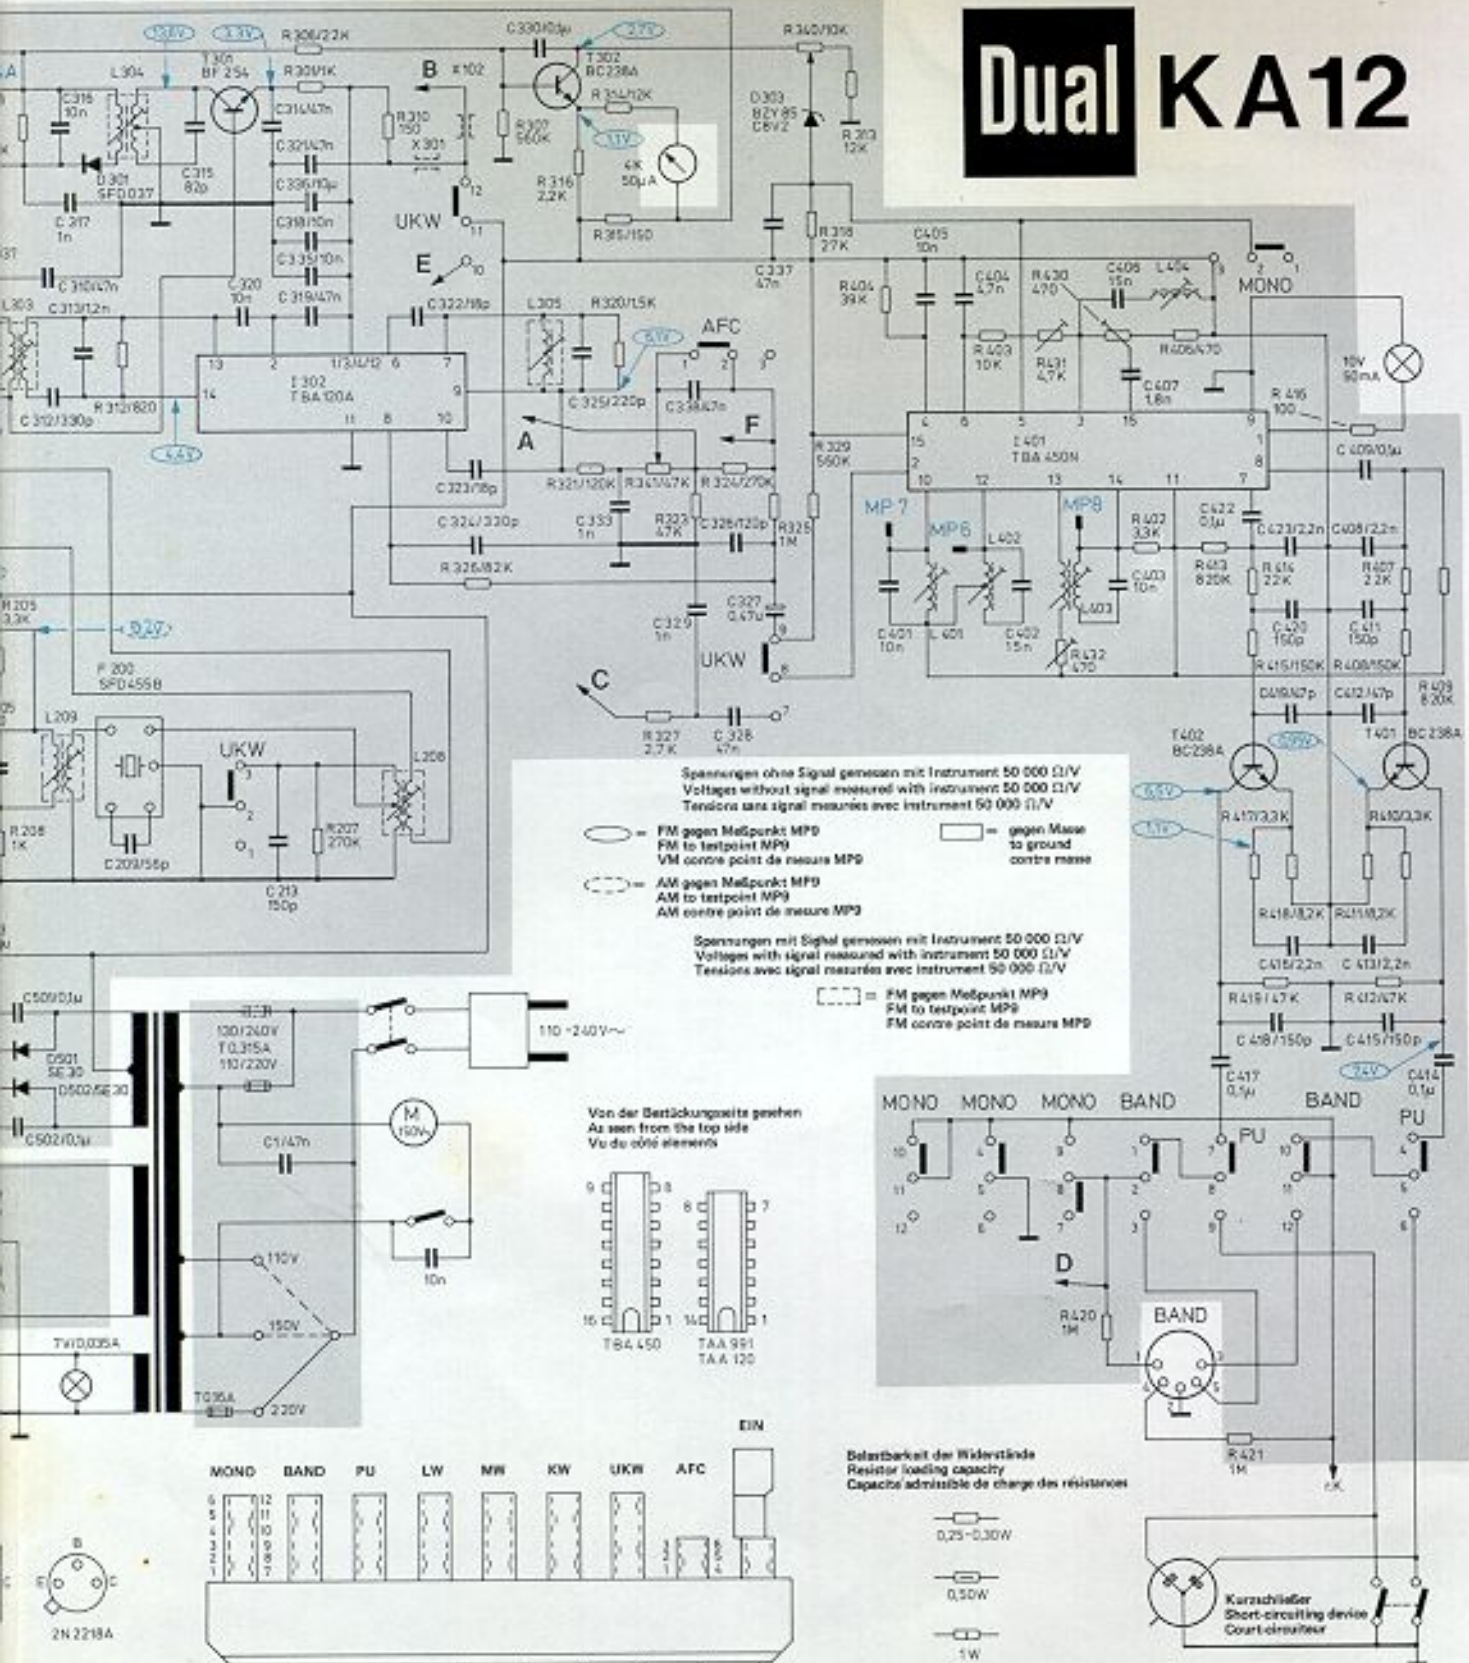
Dual KA12

Spannungen ohne Signal gemessen mit Instrument 50 000 Ω/V
Voltages without signal measured with instrument 50 000 Ω/V
Tensions sans signal mesurées avec instrument 50 000 Ω/V

= FM gegen Meßpunkt MP9
FM to testpoint MP9
VM contre point de mesure MP9

= gegen Masse
to ground
contre masse

= AM gegen Meßpunkt MP9
AM to testpoint MP9
AM contre point de mesure MP9

Spannungen mit Signal gemessen mit Instrument 50 000 Ω/V
Voltages with signal measured with instrument 50 000 Ω/V
Tensions avec signal mesurées avec instrument 50 000 Ω/V

= FM gegen Meßpunkt MP9
FM to testpoint MP9
FM contre point de mesure MP9

Von der Bestückungsseite gesehen
As seen from the top side
Vu du côté elements

TBA 450
TAA 991
TAA 120

Belastbarkeit der Widerstände
Resistor loading capacity
Capacité admissible de charge des résistances

0,25–0,30W
0,50W
1W

Kurzschließer
Short-circuiting device
Court-circuiteur

2N 2218A

MONO BAND PU LW MW KW UKW AFC EIN

T301 BF 254
T302 BC238A
I302 TBA 120A
I401 TBA 450N
T402 BC238A
T401 BC 238A
D303 BZY 85 C6V2
D301 SFD037
F 200 SFD455B
L304 L303 L305 L209 L208 L404 L401 L402 L403
UKW
AFC
MONO
BAND
PU
MP7 MP6 MP8
A B C D E F
110-240V~
130/240V T0,315A 110/220V
110V 150V 220V
T0,5A
TW0,035A
M 150V
C1/47n
10n
D501 SE30
D502/SE30
C501/0,1µ
C502/0,1µ
10V 50mA
R 306/2,2K
C 330/10µ
R 340/10K
R 301/1K
R 314/12K
R 307 560K
R 310 150
X 301
R 313 12K
4K 50µA
R 316 2,2K
R 315/150
R 318 27K
C 405 10n
C 337 47n
R 404 39K
C 404 4,7n
R 430 470
C 406 15n
R 403 10K
R 431 4,7K
R 405/470
C 407 1,8n
R 416 100
C 409/0,1µ
R 329 560K
C 316 10n
C 315 82p
C 314/4,7n
C 321/4,7n
C 336/10µ
C 318/10n
C 335/10n
C 317 1n
C 310/4,7n
C 320 10n
C 319/47n
C 313/1,2n
C 322/18p
R 320/1,5K
C 325/220p
C 338/47n
C 312/330p
R 312/820
C 323/18p
R 321/120K
R 341/47K
R 324/270K
C 324/330p
C 333 1n
R 323 47K
C 326/120p
R 325 1M
R 326/82K
C 329 1n
C 327 0,47µ
R 327 2,7K
C 328 47n
R 205 3,3K
R 208 1K
C 209/56p
C 213 150p
R 207 270K
C 401 10n
C 402 15n
R 432 470
C 403 10n
R 402 3,3K
C 422 0,1µ
R 413 820K
C 423/2,2n
C 408/2,2n
R 414 22K
R 407 2,2K
C 420 150p
C 411 150p
R 415/150K
R 408/150K
C 419/47p
C 412/47p
R 409 820K
R 417/3,3K
R 410/3,3K
R 418/8,2K
R 411/8,2K
C 416/2,2n
C 413/2,2n
R 419/47K
R 412/47K
C 418/150p
C 415/150p
C 417 0,1µ
C 414 0,1µ
R 420 1M
R 421 1M
BAND